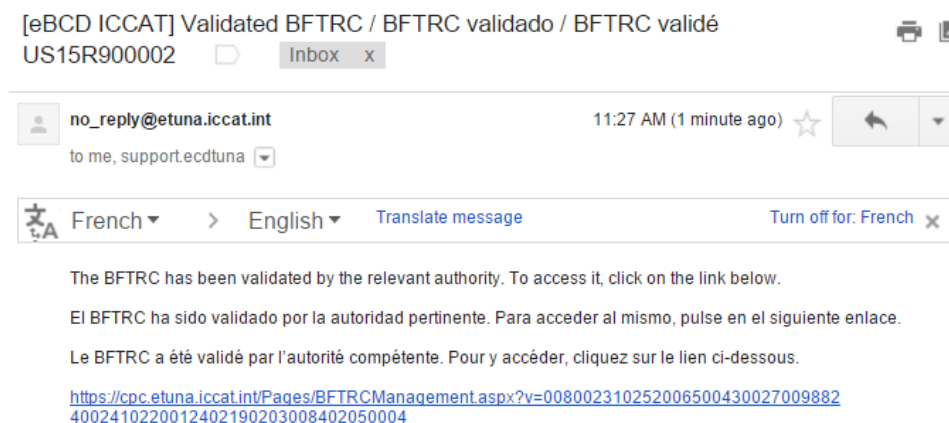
[eBCD ICCAT] Validated BFTRC / BFTRC validado / BFTRC validé US15R900002 Inbox x

no_reply@etuna.iccat.int

11:27 AM (1 minute ago)

to me, support.ecdtuna

French > English Translate message Turn off for: French

The BFTRC has been validated by the relevant authority. To access it, click on the link below.

El BFTRC ha sido validado por la autoridad pertinente. Para acceder al mismo, pulse en el siguiente enlace.

Le BFTRC a été validé par l'autorité compétente. Pour y accéder, cliquez sur le lien ci-dessous.

https://cpc.etuna.iccat.int/Pages/BFTRCManagement.aspx?v=008002310252006500430027009882400241022001240219020300840205000​4